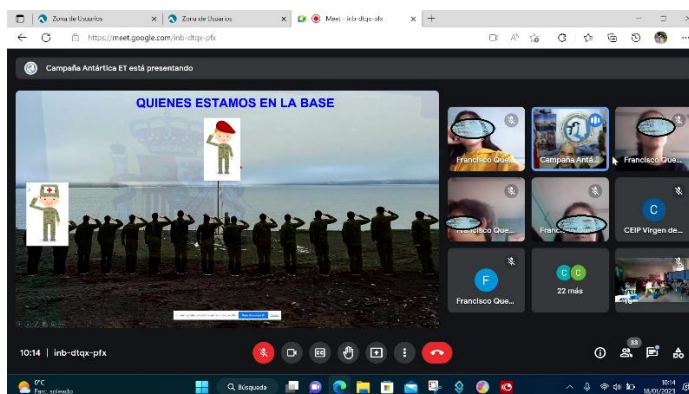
Zona de Usuarios
Zona de Usuarios
Meet - inb-dtqx-pfx
https://meet.google.com/inb-dtqx-pfx

Campaña Antártica ET está presentando

QUIENES ESTAMOS EN LA BASE

Francisco Que...
Campaña Antá...
Francisco Que...
Francisco Que...
Franc...
C
CEIP Virgen de...
F
Francisco Que...
C C
22 más

10:14 | inb-dtqx-pfx

33

0°C
Parc. soleado
Búsqueda
10:14
18/01/2023